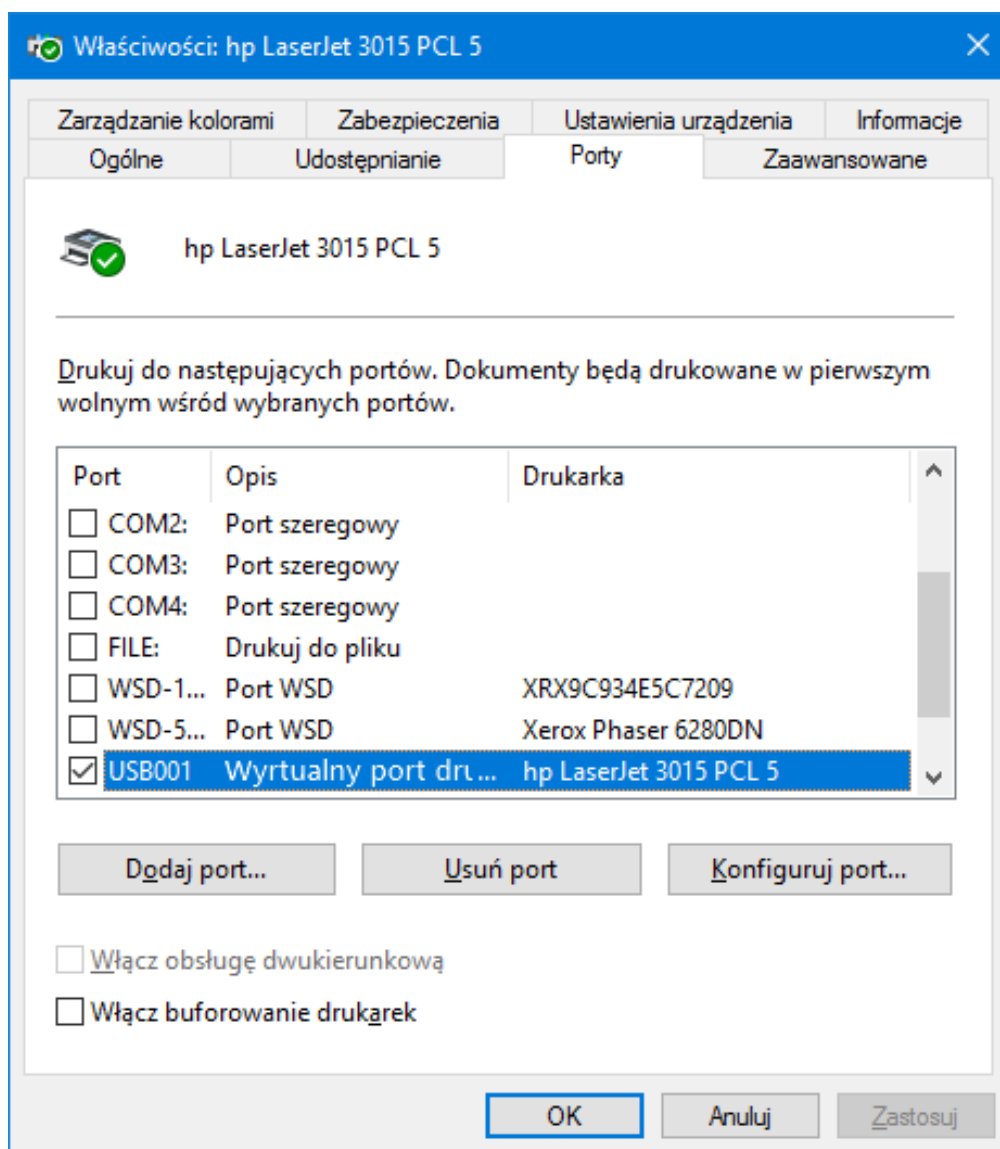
Właściwości: hp LaserJet 3015 PCL 5

Zarządzanie kolorami | Zabezpieczenia | Ustawienia urządzenia | Informacje
Ogólne | Udostępnianie | Porty | Zaawansowane

hp LaserJet 3015 PCL 5

Drukuj do następujących portów. Dokumenty będą drukowane w pierwszym wolnym wśród wybranych portów.

| Port | Opis | Drukarka |
|---|---|---|
| COM2: | Port szeregowy | |
| COM3: | Port szeregowy | |
| COM4: | Port szeregowy | |
| FILE: | Drukuj do pliku | |
| WSD-1... | Port WSD | XRX9C934E5C7209 |
| WSD-5... | Port WSD | Xerox Phaser 6280DN |
| USB001 | Wyrtualny port dru... | hp LaserJet 3015 PCL 5 |

Dodaj port... | Usuń port | Konfiguruj port...

Włącz obsługę dwukierunkową
Włącz buforowanie drukarek

OK | Anuluj | Zastosuj